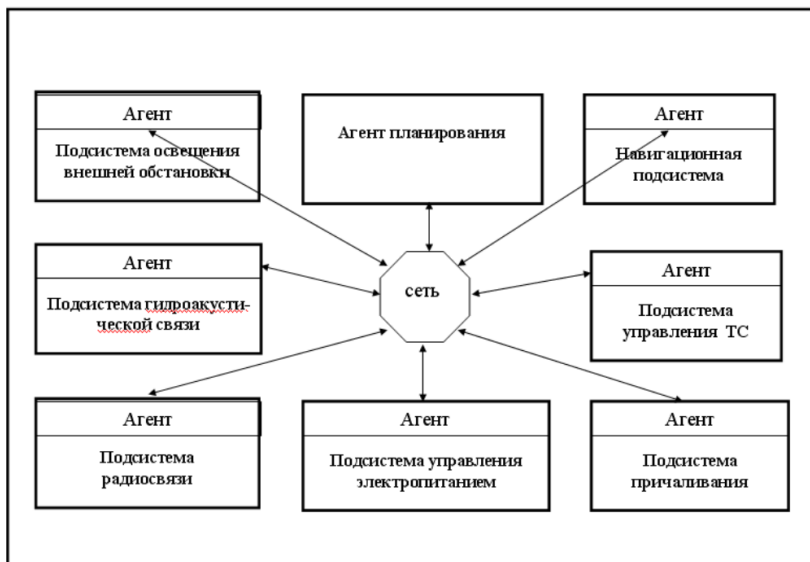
Агент

Подсистема освещения внешней обстановки

Агент планирования

Агент

Навигационная подсистема

Агент

Подсистема гидроакустической связи

сеть

Агент

Подсистема управления ТС

Агент

Подсистема радиосвязи

Агент

Подсистема управления электропитанием

Агент

Подсистема причаливания